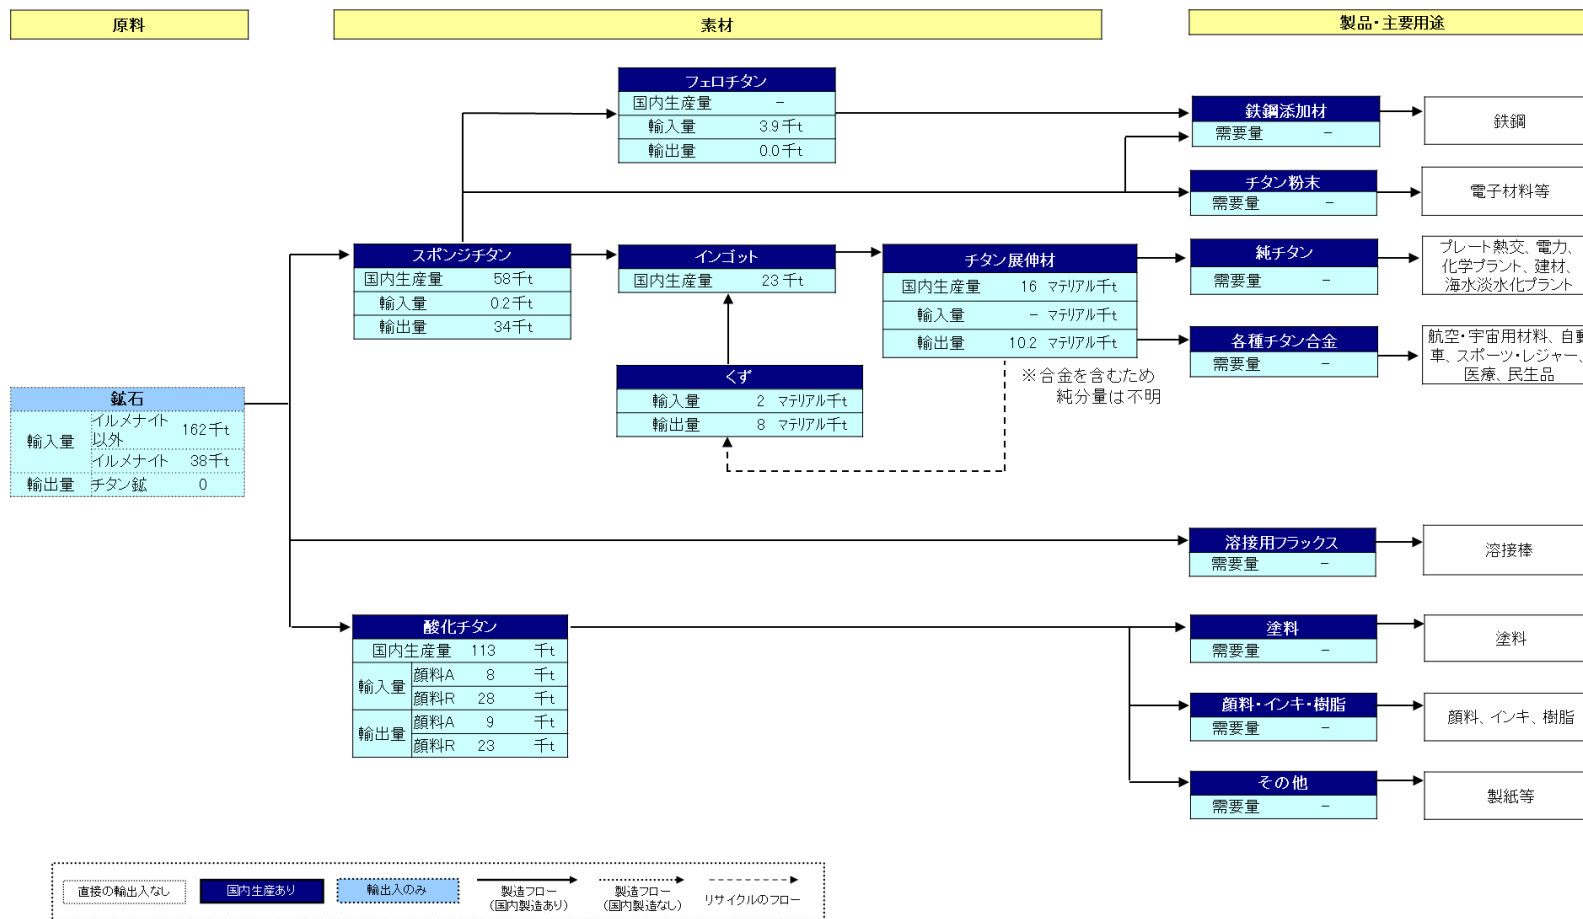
原料

素材

製品・主要用途

フェロチタン

| 国内生産量 | – |
|---|---|
| 輸入量 | 3.9千t |
| 輸出量 | 0.0千t |

鉄鋼添加材
需要量 –

鉄鋼

チタン粉末
需要量 –

電子材料等

スポンジチタン

| 国内生産量 | 58千t |
|---|---|
| 輸入量 | 0.2千t |
| 輸出量 | 34千t |

インゴット

| 国内生産量 | 23 千t |
|---|---|

チタン展伸材

| 国内生産量 | 16 マテリアル千t |
|---|---|
| 輸入量 | – マテリアル千t |
| 輸出量 | 10.2 マテリアル千t |

純チタン
需要量 –

プレート熱交、電力、化学プラント、建材、海水淡水化プラント

各種チタン合金
需要量 –

航空・宇宙用材料、自動車、スポーツ・レジャー、医療、民生品

くず

| 輸入量 | 2 マテリアル千t |
|---|---|
| 輸出量 | 8 マテリアル千t |

※合金を含むため純分量は不明

鉱石

| 輸入量 | イルメナイト以外 | 162千t |
|---|---|---|
| | イルメナイト | 38千t |
| 輸出量 | チタン鉱 | 0 |

溶接用フラックス
需要量 –

溶接棒

酸化チタン

| 国内生産量 | 113 | 千t |
|---|---|---|
| 輸入量 | 顔料A 8 | 千t |
| | 顔料R 28 | 千t |
| 輸出量 | 顔料A 9 | 千t |
| | 顔料R 23 | 千t |

塗料
需要量 –

塗料

顔料・インキ・樹脂
需要量 –

顔料、インキ、樹脂

その他
需要量 –

製紙等

直接の輸出入なし　国内生産あり　輸出入のみ　製造フロー（国内製造あり）　製造フロー（国内製造なし）　リサイクルのフロー